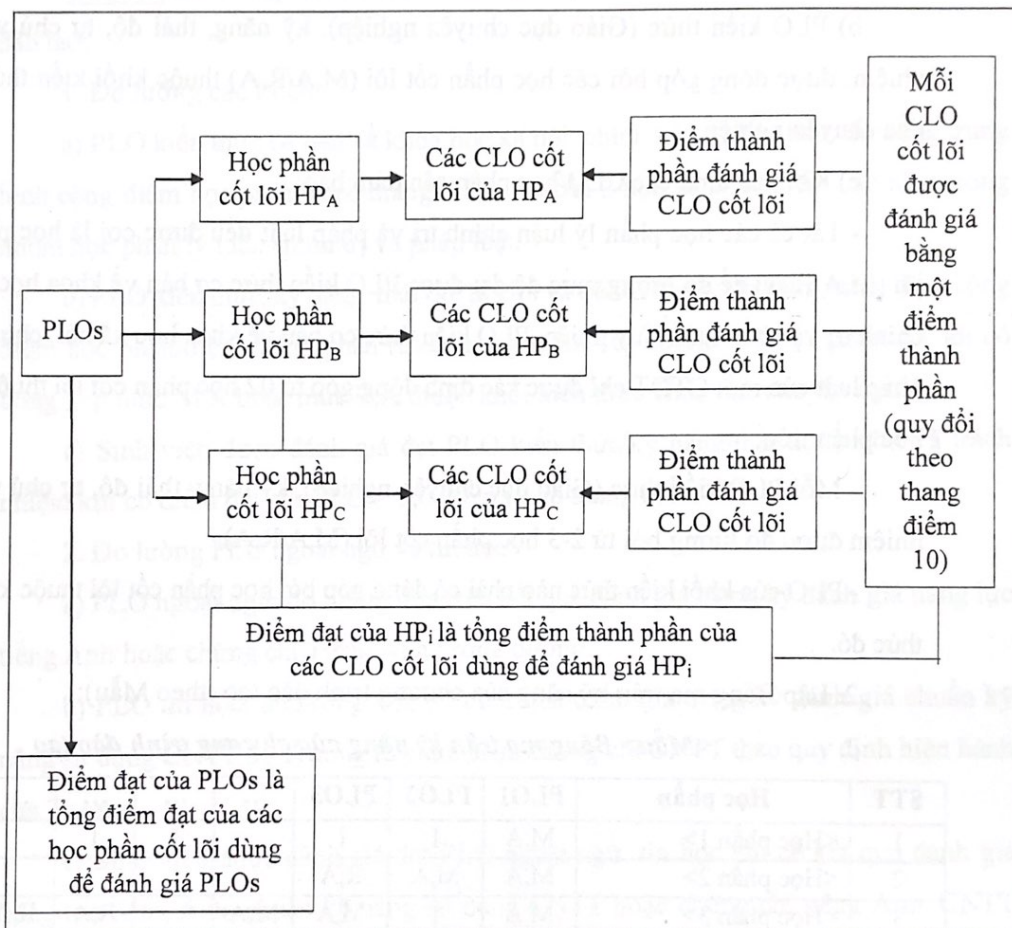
Mỗi CLO cốt lõi được đánh giá bằng một điểm thành phần (quy đổi theo thang điểm 10)

Học phần cốt lõi HP$_A$

Các CLO cốt lõi của HP$_A$

Điểm thành phần đánh giá CLO cốt lõi

PLOs

Học phần cốt lõi HP$_B$

Các CLO cốt lõi của HP$_B$

Điểm thành phần đánh giá CLO cốt lõi

Học phần cốt lõi HP$_C$

Các CLO cốt lõi của HP$_C$

Điểm thành phần đánh giá CLO cốt lõi

Điểm đạt của HP$_i$ là tổng điểm thành phần của các CLO cốt lõi dùng để đánh giá HP$_i$

Điểm đạt của PLOs là tổng điểm đạt của các học phần cốt lõi dùng để đánh giá PLOs